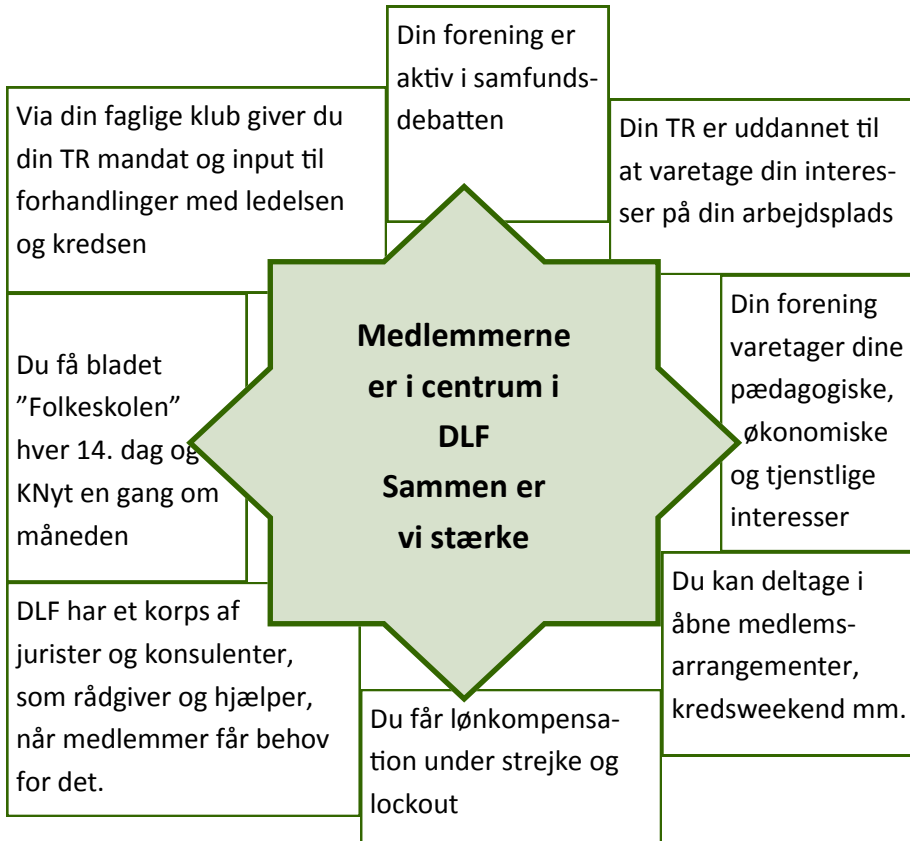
Din forening er aktiv i samfundsdebatten

Via din faglige klub giver du din TR mandat og input til forhandlinger med ledelsen og kredsen

Din TR er uddannet til at varetage din interesser på din arbejdsplads

Du få bladet ”Folkeskolen” hver 14. dag og KNyt en gang om måneden

Medlemmerne er i centrum i DLF
Sammen er vi stærke

Din forening varetager dine pædagogiske, økonomiske og tjenstlige interesser

DLF har et korps af jurister og konsulenter, som rådgiver og hjælper, når medlemmer får behov for det.

Du kan deltage i åbne medlemsarrangementer, kredsweekend mm.

Du får lønkompensation under strejke og lockout